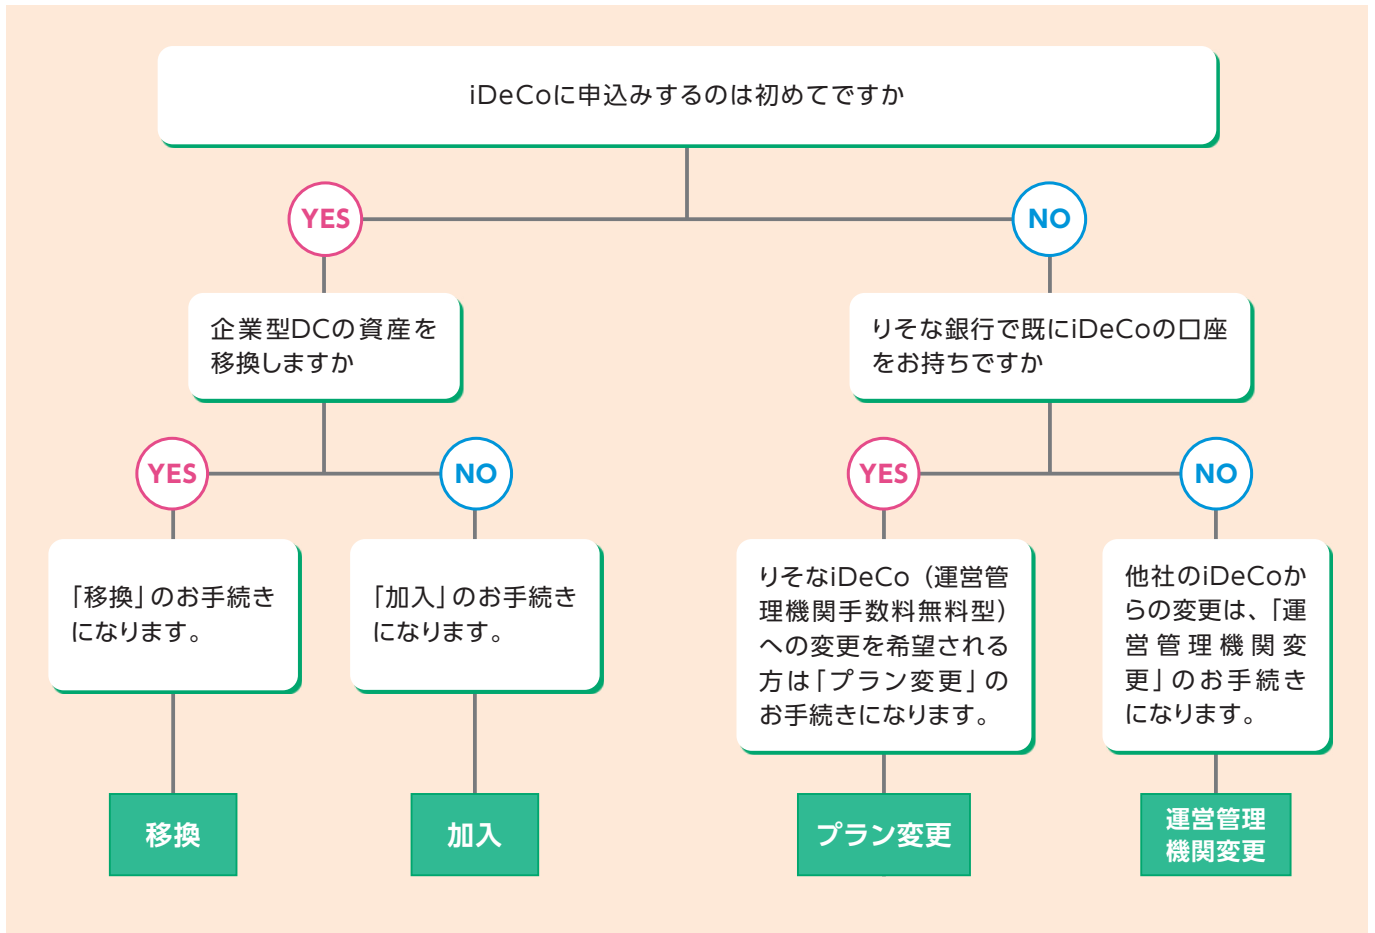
iDeCoに申込みするのは初めてですか

YES

NO

企業型DCの資産を移換しますか

りそな銀行で既にiDeCoの口座をお持ちですか

YES

NO

YES

NO

「移換」のお手続きになります。

「加入」のお手続きになります。

りそなiDeCo（運営管理機関手数料無料型）への変更を希望される方は「プラン変更」のお手続きになります。

他社のiDeCoからの変更は、「運営管理機関変更」のお手続きになります。

移換

加入

プラン変更

運営管理機関変更